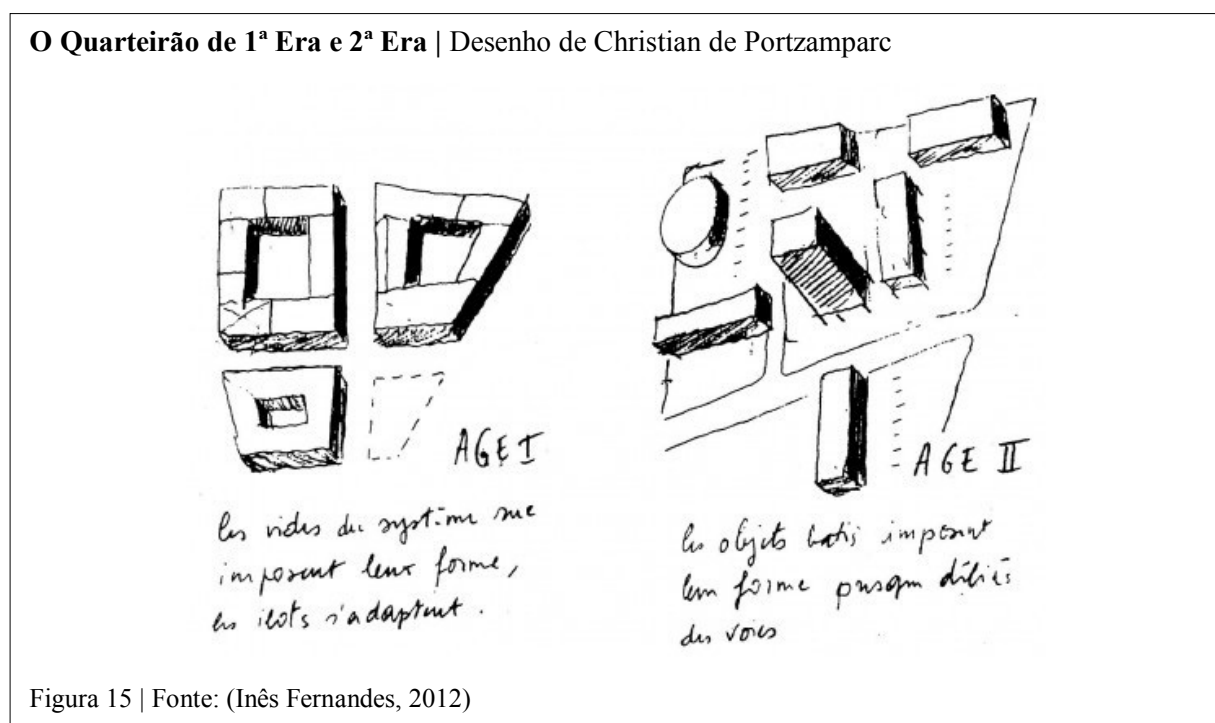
**O Quarteirão de 1ª Era e 2ª Era |** Desenho de Christian de Portzamparc

AGE I

les vides du système me imposent leur forme, les ilots s'adaptent.

AGE II

les objets batis imposent leur forme presque déliés des voies

Figura 15 | Fonte: (Inês Fernandes, 2012)